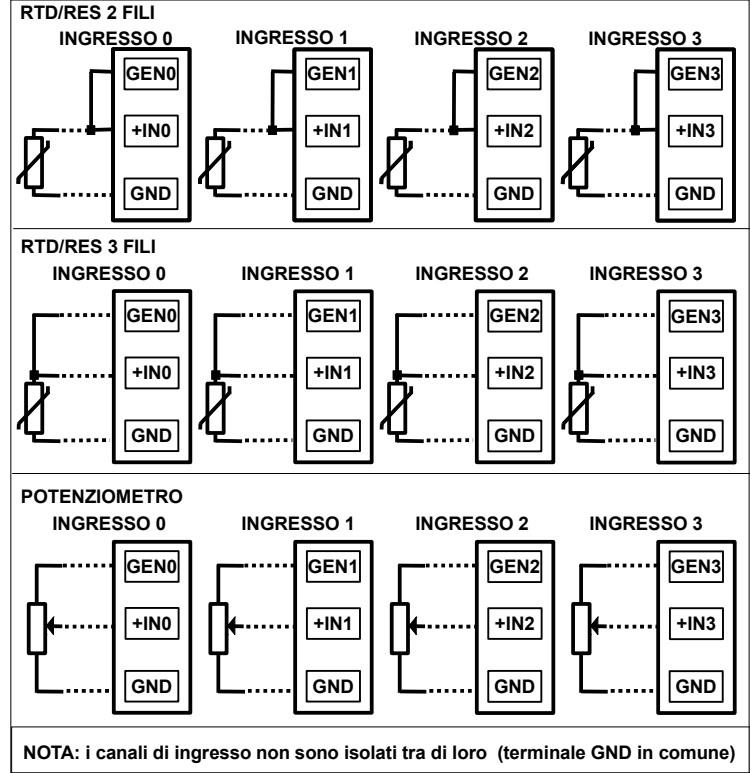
RTD/RES 2 FILI

INGRESSO 0
GEN0
+IN0
GND

INGRESSO 1
GEN1
+IN1
GND

INGRESSO 2
GEN2
+IN2
GND

INGRESSO 3
GEN3
+IN3
GND

RTD/RES 3 FILI

INGRESSO 0
GEN0
+IN0
GND

INGRESSO 1
GEN1
+IN1
GND

INGRESSO 2
GEN2
+IN2
GND

INGRESSO 3
GEN3
+IN3
GND

POTENZIOMETRO

INGRESSO 0
GEN0
+IN0
GND

INGRESSO 1
GEN1
+IN1
GND

INGRESSO 2
GEN2
+IN2
GND

INGRESSO 3
GEN3
+IN3
GND

NOTA: i canali di ingresso non sono isolati tra di loro (terminale GND in comune)